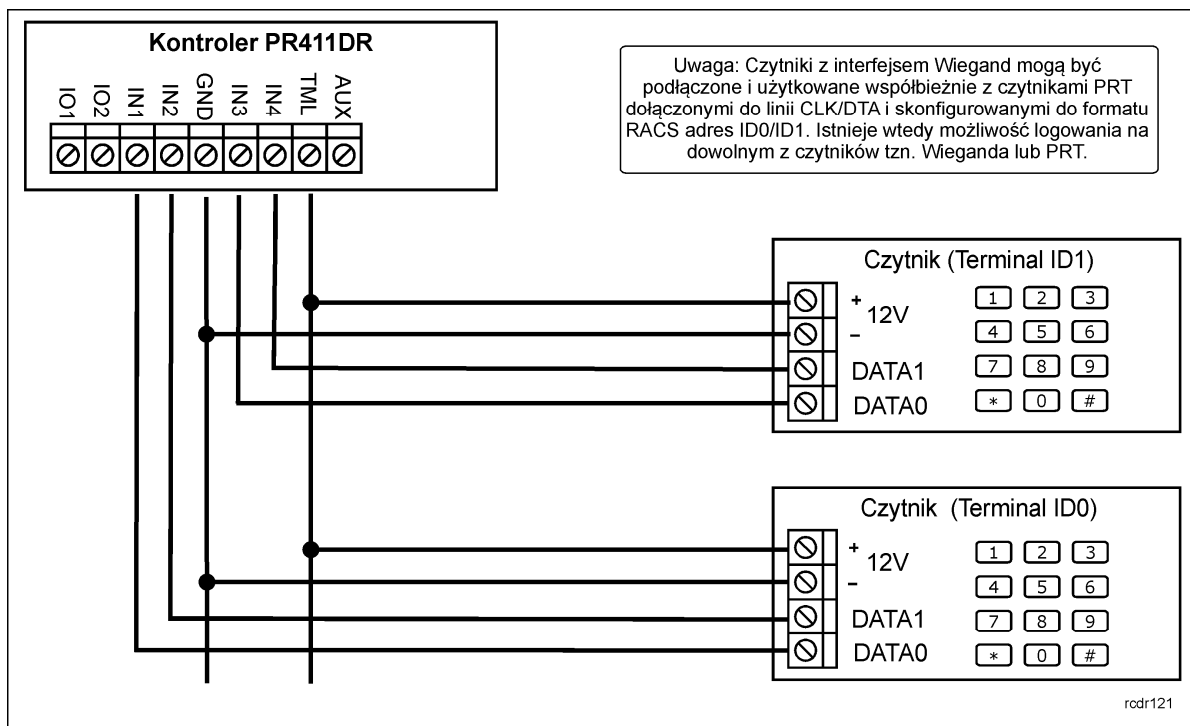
Kontroler PR411DR

IO1 IO2 IN1 IN2 GND IN3 IN4 TML AUX

Uwaga: Czytniki z interfejsem Wiegand mogą być podłączone i użytkowane współbieżnie z czytnikami PRT dołączonymi do linii CLK/DTA i skonfigurowanymi do formatu RACS adres ID0/ID1. Istnieje wtedy możliwość logowania na dowolnym z czytników tzn. Wieganda lub PRT.

Czytnik (Terminal ID1)

+ 12V
–
DATA1
DATA0

1 2 3
4 5 6
7 8 9
* 0 #

Czytnik (Terminal ID0)

+ 12V
–
DATA1
DATA0

1 2 3
4 5 6
7 8 9
* 0 #

rcdr121